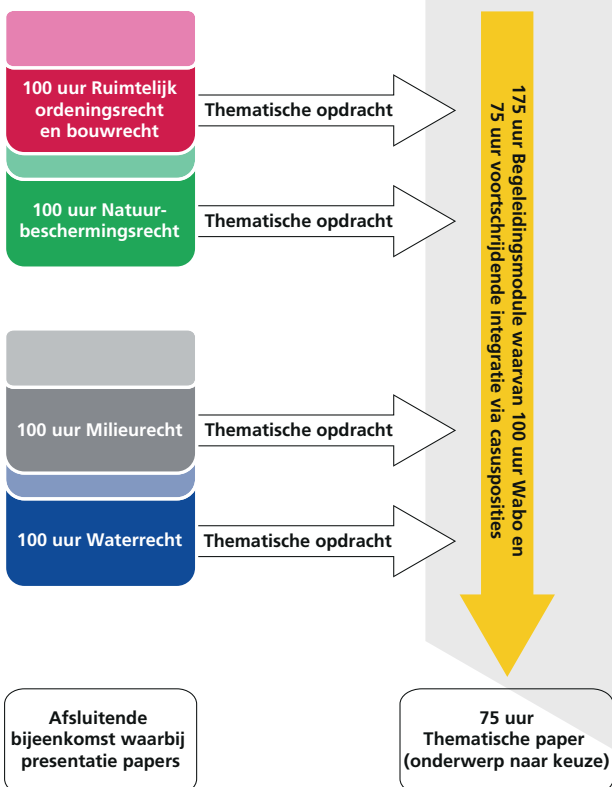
100 uur Ruimtelijk ordeningsrecht en bouwrecht

Thematische opdracht

100 uur Natuurbeschermingsrecht

Thematische opdracht

100 uur Milieurecht

Thematische opdracht

100 uur Waterrecht

Thematische opdracht

175 uur Begeleidingsmodule waarvan 100 uur Wabo en 75 uur voortschrijdende integratie via casusposities

Afsluitende bijeenkomst waarbij presentatie papers

75 uur Thematische paper (onderwerp naar keuze)